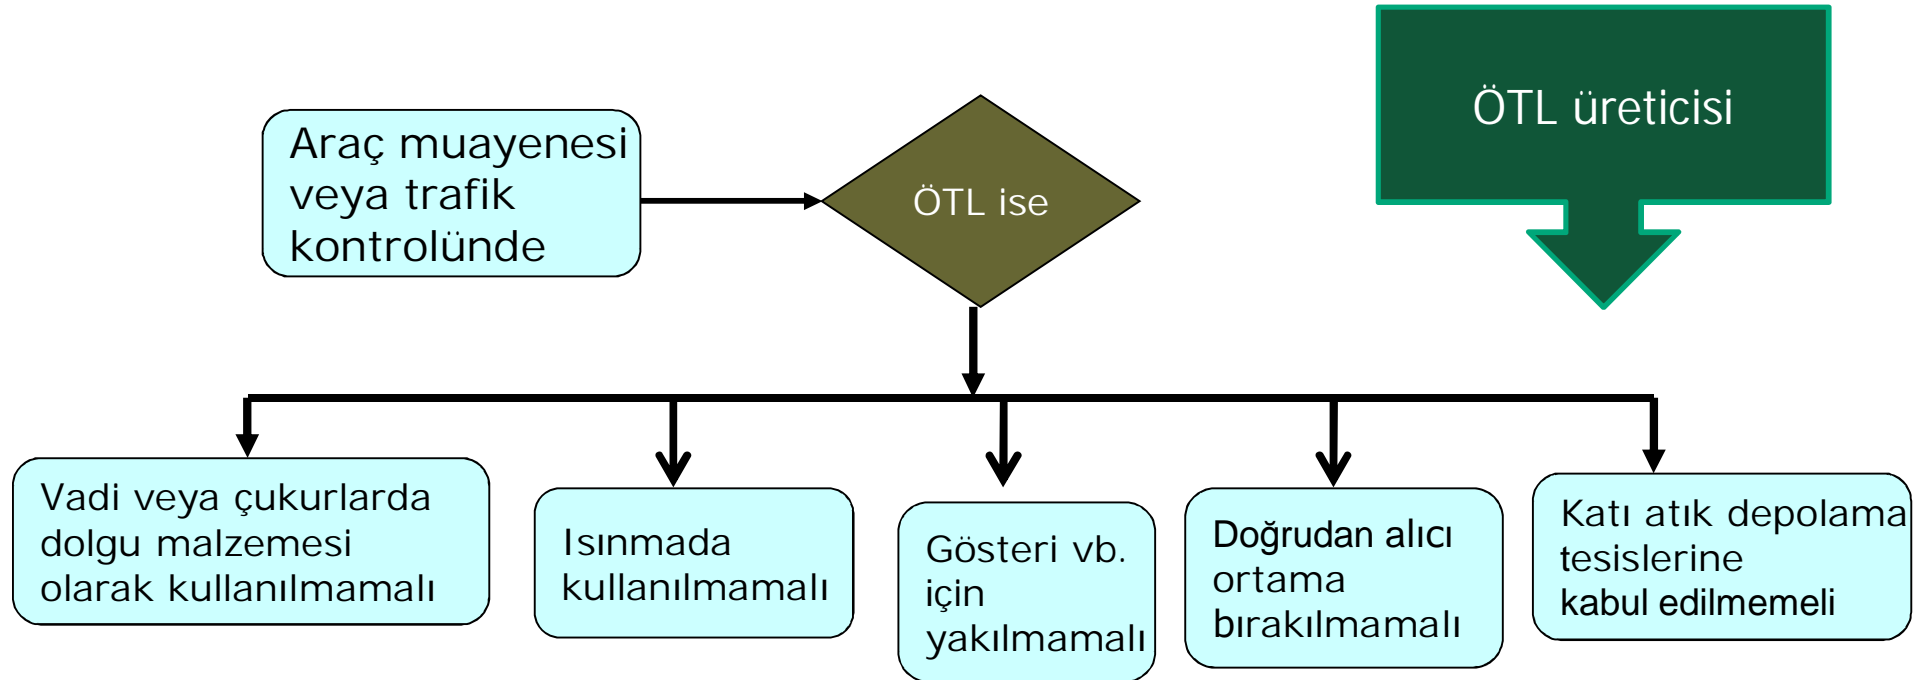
ÖTL üreticisi

Araç muayenesi veya trafik kontrolünde

ÖTL ise

Vadi veya çukurlarda dolgu malzemesi olarak kullanılmamalı

Isınmada kullanılmamalı

Gösteri vb. için yakılmamalı

Doğrudan alıcı ortama bırakılmamalı

Katı atık depolama tesislerine kabul edilmemeli